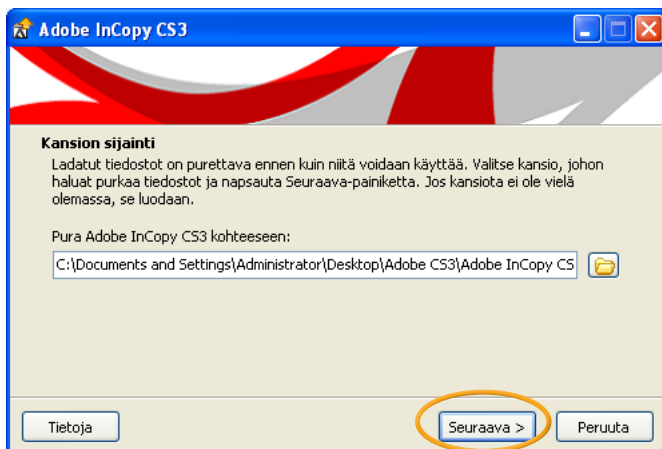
Adobe InCopy CS3

Kansion sijainti

Ladatut tiedostot on purettava ennen kuin niitä voidaan käyttää. Valitse kansio, johon haluat purkaa tiedostot ja napsauta Seuraava-painiketta. Jos kansiota ei ole vielä olemassa, se luodaan.

Pura Adobe InCopy CS3 kohteeseen:

C:\Documents and Settings\Administrator\Desktop\Adobe CS3\Adobe InCopy CS

Tietoja

Seuraava >

Peruuta